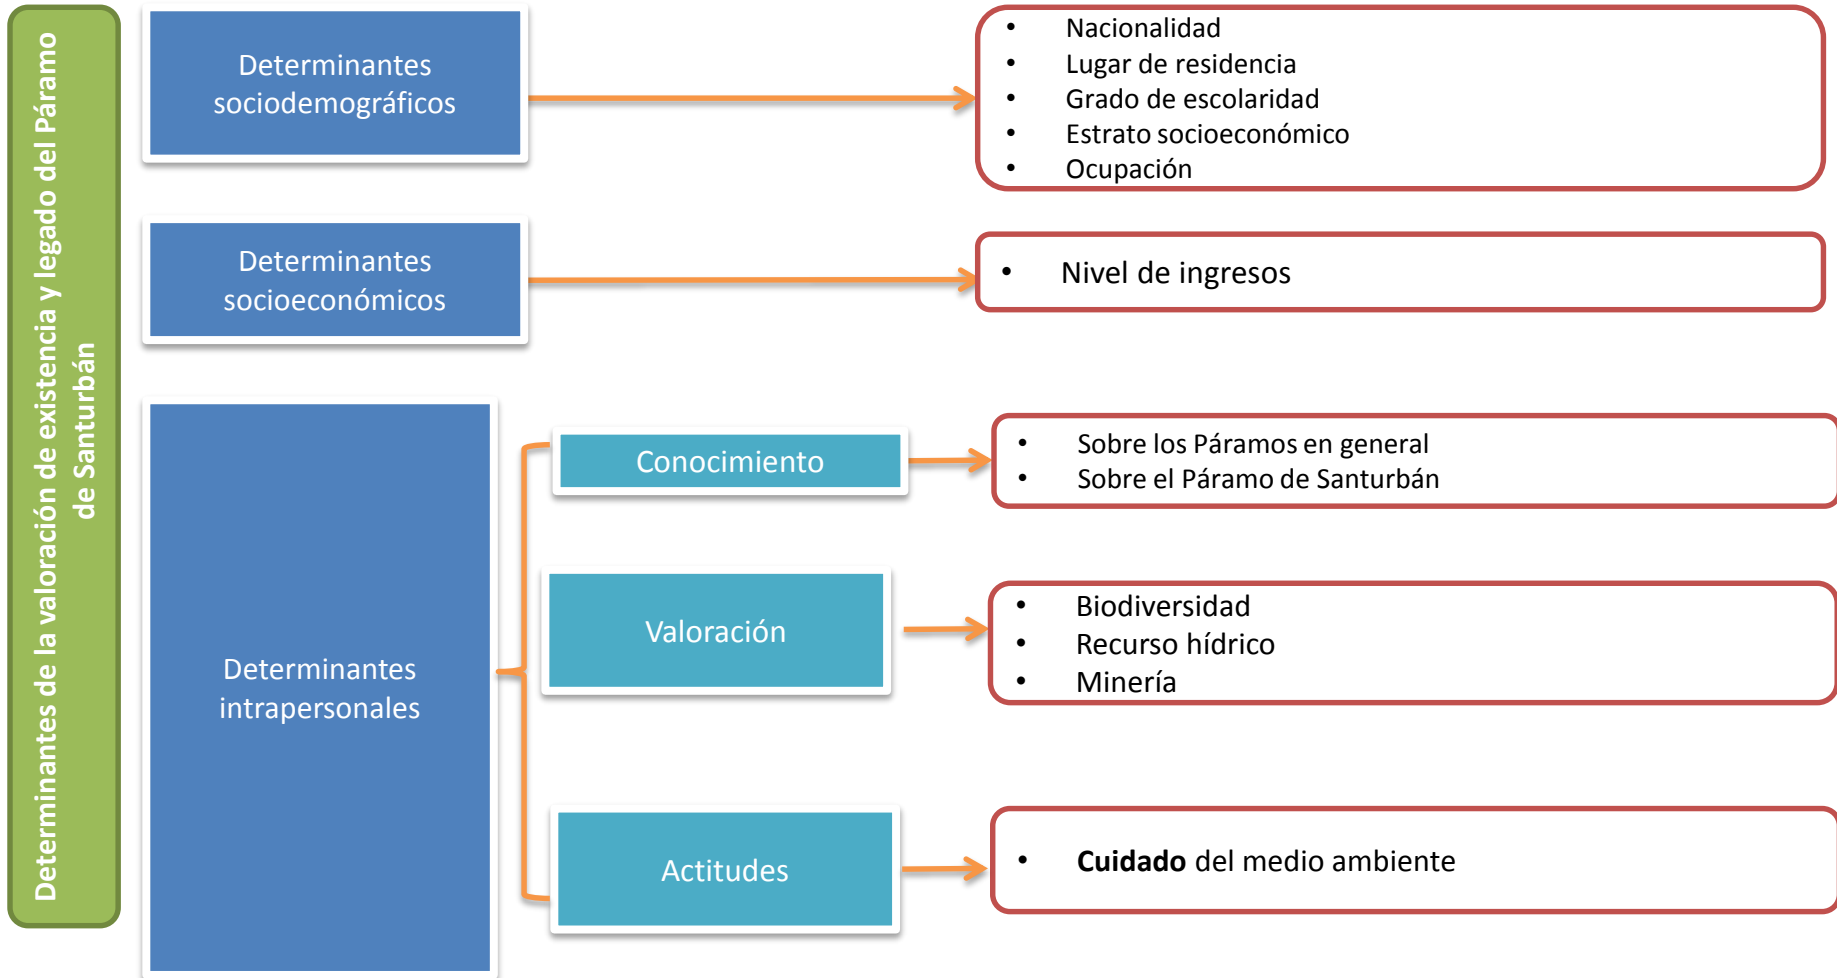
Determinantes de la valoración de existencia y legado del Páramo de Santurbán

Determinantes sociodemográficos

- Nacionalidad
- Lugar de residencia
- Grado de escolaridad
- Estrato socioeconómico
- Ocupación

Determinantes socioeconómicos

- Nivel de ingresos

Determinantes intrapersonales

Conocimiento

- Sobre los Páramos en general
- Sobre el Páramo de Santurbán

Valoración

- Biodiversidad
- Recurso hídrico
- Minería

Actitudes

- **Cuidado** del medio ambiente